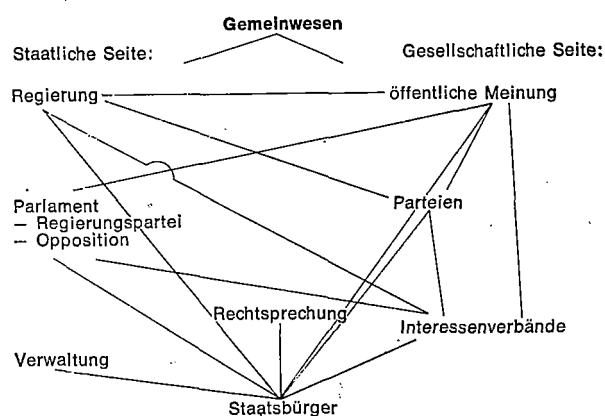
Gemeinwesen

Staatliche Seite:

Gesellschaftliche Seite:

Regierung

öffentliche Meinung

Parlament
– Regierungspartei
– Opposition

Parteien

Rechtsprechung

Interessenverbände

Verwaltung

Staatsbürger